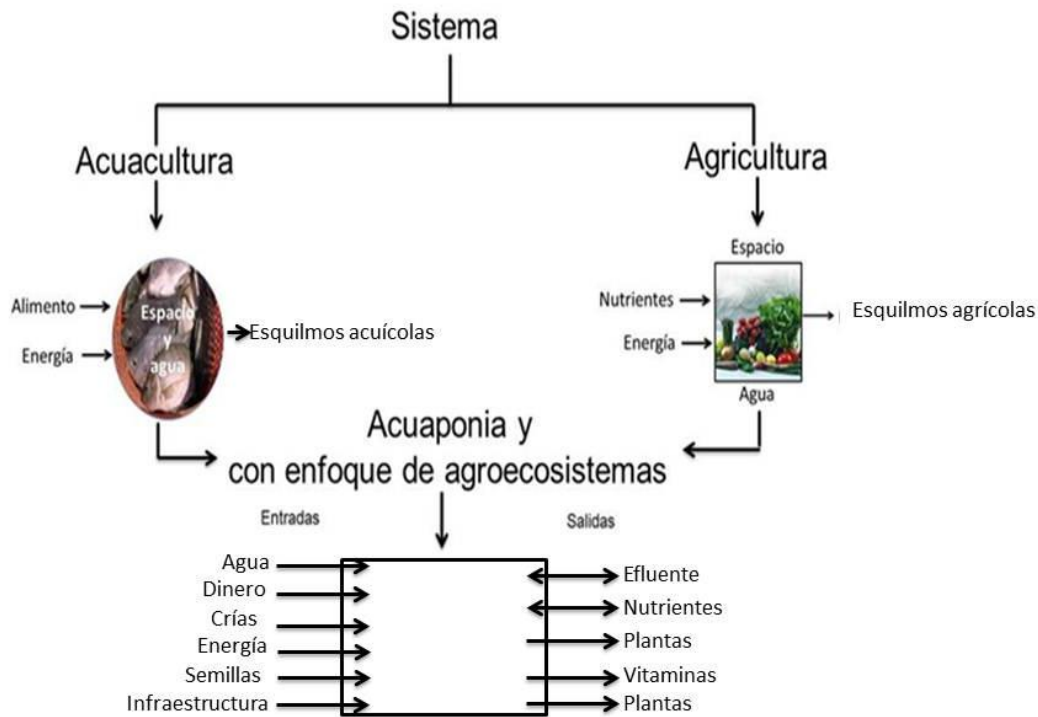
Sistema

Acuacultura

Agricultura

Alimento

Energía

Espacio y agua

Esquilmos acuícolas

Espacio

Nutrientes

Energía

Agua

Esquilmos agrícolas

Acuaponia y con enfoque de agroecosistemas

Entradas

Salidas

Agua
Dinero
Crías
Energía
Semillas
Infraestructura

Efluente
Nutrientes
Plantas
Vitaminas
Plantas